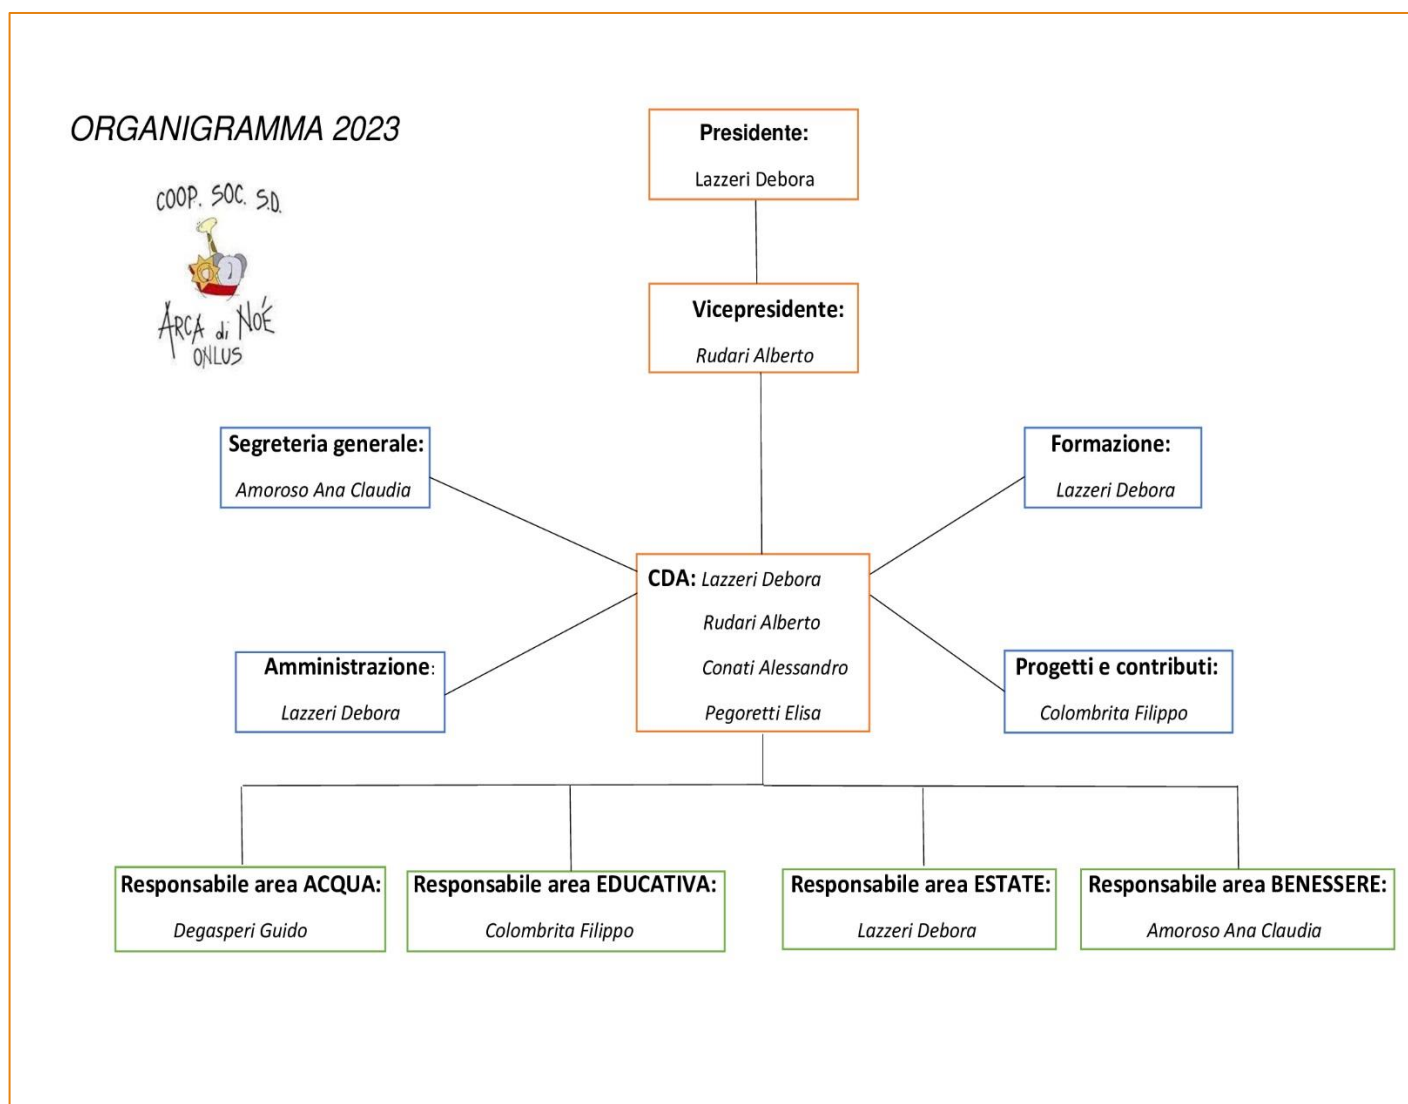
ORGANIGRAMMA 2023

COOP. SOC. S.D.
ARCA di NOÉ
ONLUS

Presidente:
Lazzeri Debora

Vicepresidente:
Rudari Alberto

Segreteria generale:
Amoroso Ana Claudia

Formazione:
Lazzeri Debora

CDA: Lazzeri Debora
Rudari Alberto
Conati Alessandro
Pegoretti Elisa

Amministrazione:
Lazzeri Debora

Progetti e contributi:
Colombrita Filippo

Responsabile area ACQUA:
Degasperi Guido

Responsabile area EDUCATIVA:
Colombrita Filippo

Responsabile area ESTATE:
Lazzeri Debora

Responsabile area BENESSERE:
Amoroso Ana Claudia